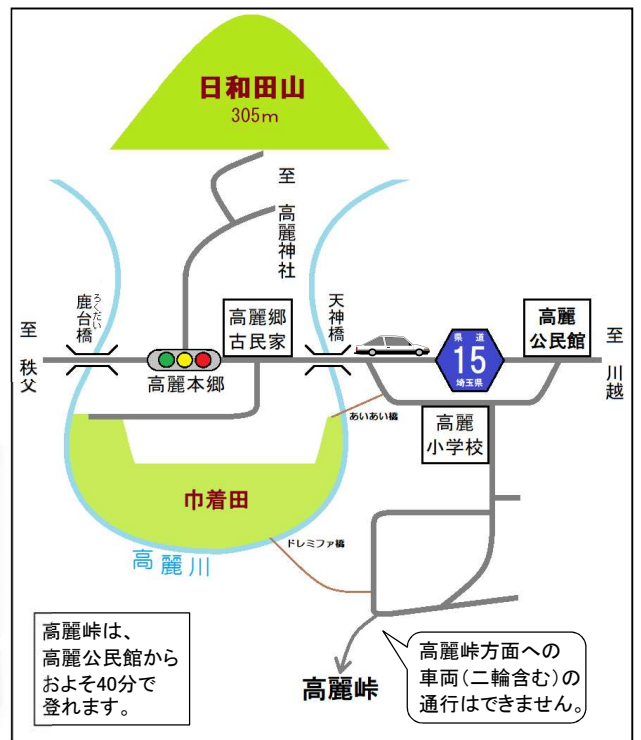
日和田山
305m

至
高麗神社

至
秩父

うだい
鹿台橋

高麗本郷

高麗郷
古民家

天神橋

県道
15
埼玉県

高麗
公民館

至
川越

あいあい橋

高麗
小学校

巾着田

ドレミファ橋

高麗川

高麗峠は、
高麗公民館から
およそ40分で
登れます。

高麗峠

高麗峠方面への
車両（二輪含む）の
通行はできません。